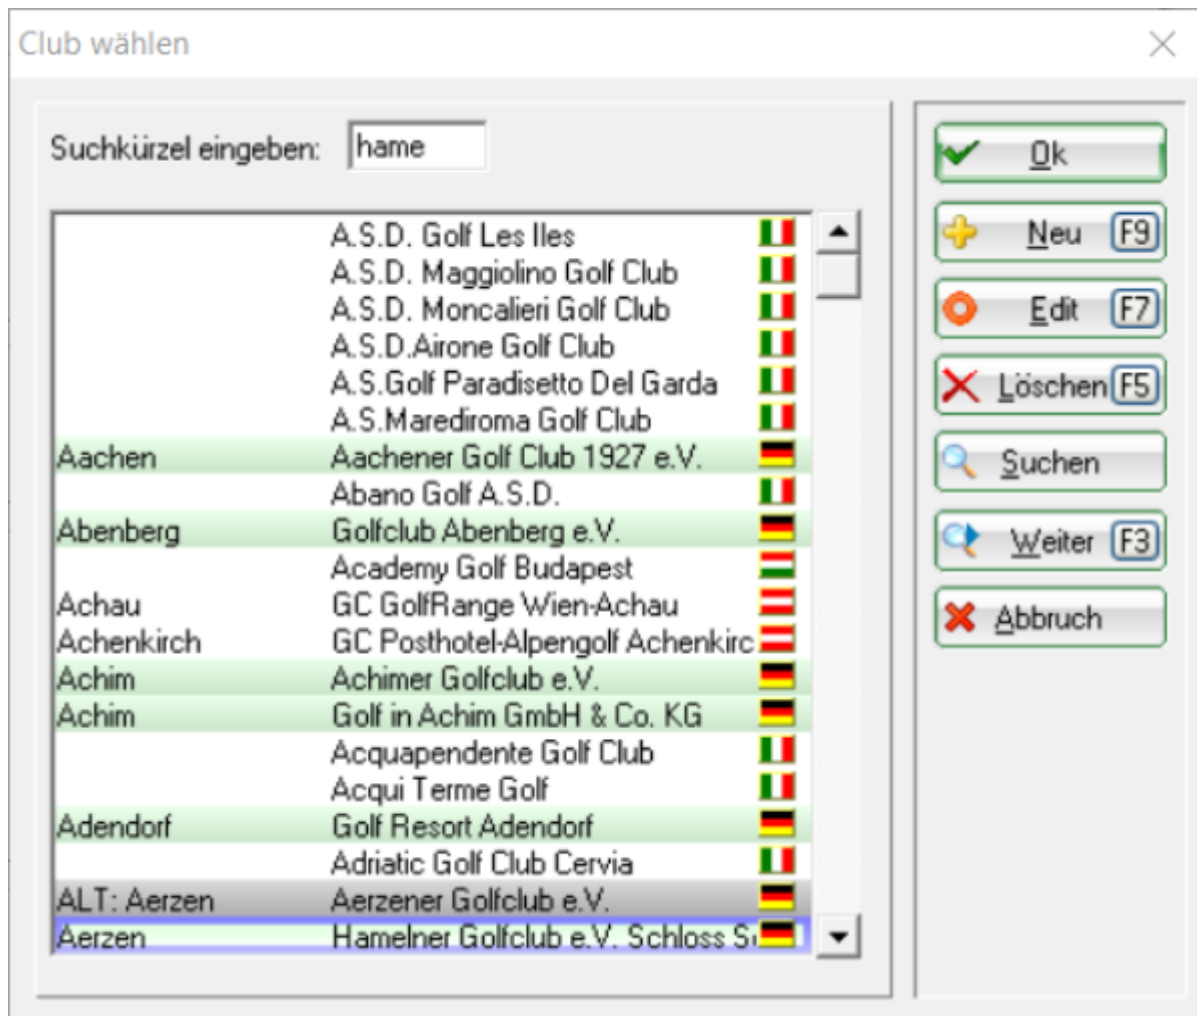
Club wählen

Suchkürzel eingeben: hame

| | |
|---|---|
| | A.S.D. Golf Les Iles |
| | A.S.D. Maggiolino Golf Club |
| | A.S.D. Moncalieri Golf Club |
| | A.S.D.Airone Golf Club |
| | A.S.Golf Paradisetto Del Garda |
| | A.S.Marediroma Golf Club |
| Aachen | Aachener Golf Club 1927 e.V. |
| | Abano Golf A.S.D. |
| Abenberg | Golfclub Abenberg e.V. |
| | Academy Golf Budapest |
| Achau | GC GolfRange Wien-Achau |
| Achenkirch | GC Posthotel-Alpengolf Achenkirc |
| Achim | Achimer Golfclub e.V. |
| Achim | Golf in Achim GmbH & Co. KG |
| | Acquapendente Golf Club |
| | Acqui Terme Golf |
| Adendorf | Golf Resort Adendorf |
| | Adriatic Golf Club Cervia |
| ALT: Aerzen | Aerzener Golfclub e.V. |
| Aerzen | Hamelner Golfclub e.V. Schloss S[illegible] |

Ok
Neu F9
Edit F7
Löschen F5
Suchen
Weiter F3
Abbruch